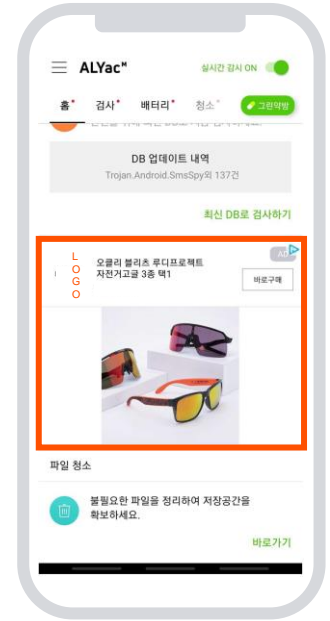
ALYac™

실시간 감시 ON

홈• 검사• 배터리• 청소• 그린약방

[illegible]

DB 업데이트 내역

Trojan.Android.SmsSpy외 137건

최신 DB로 검사하기

L
O
G
O

오클리 블리츠 루디프로젝트 자전거고글 3종 택1

Ad

바로구매

파일 청소

불필요한 파일을 정리하여 저장공간을 확보하세요.

바로가기